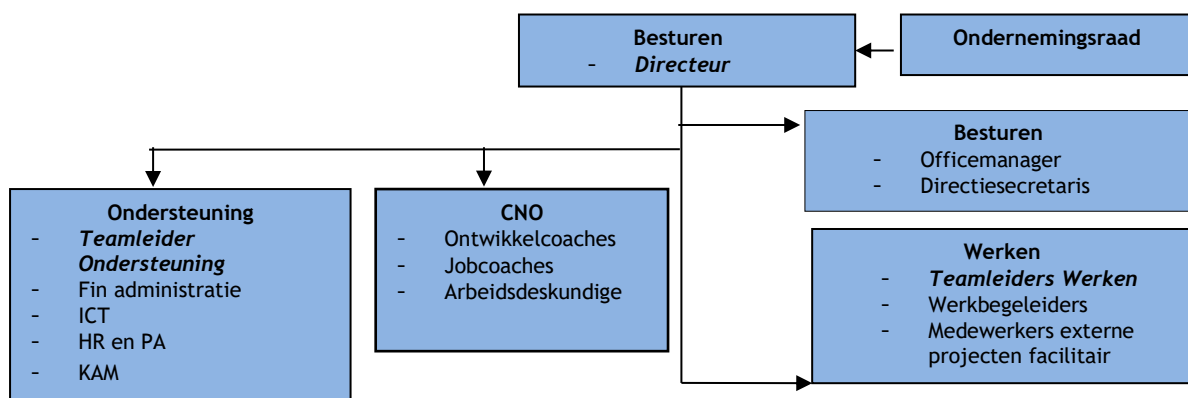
Besturen
- Directeur

Ondernemingsraad

Besturen
- Officemanager
- Directiesecretaris

Ondersteuning
- Teamleider Ondersteuning
- Fin administratie
- ICT
- HR en PA
- KAM

CNO
- Ontwikkelcoaches
- Jobcoaches
- Arbeidsdeskundige

Werken
- Teamleiders Werken
- Werkbegeleiders
- Medewerkers externe projecten facilitair